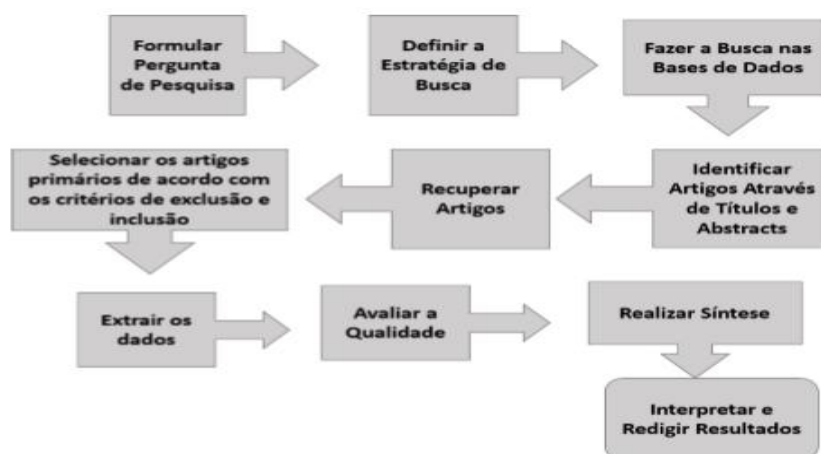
Formular Pergunta de Pesquisa

Definir a Estratégia de Busca

Fazer a Busca nas Bases de Dados

Identificar Artigos Através de Títulos e Abstracts

Recuperar Artigos

Selecionar os artigos primários de acordo com os critérios de exclusão e inclusão

Extrair os dados

Avaliar a Qualidade

Realizar Síntese

Interpretar e Redigir Resultados